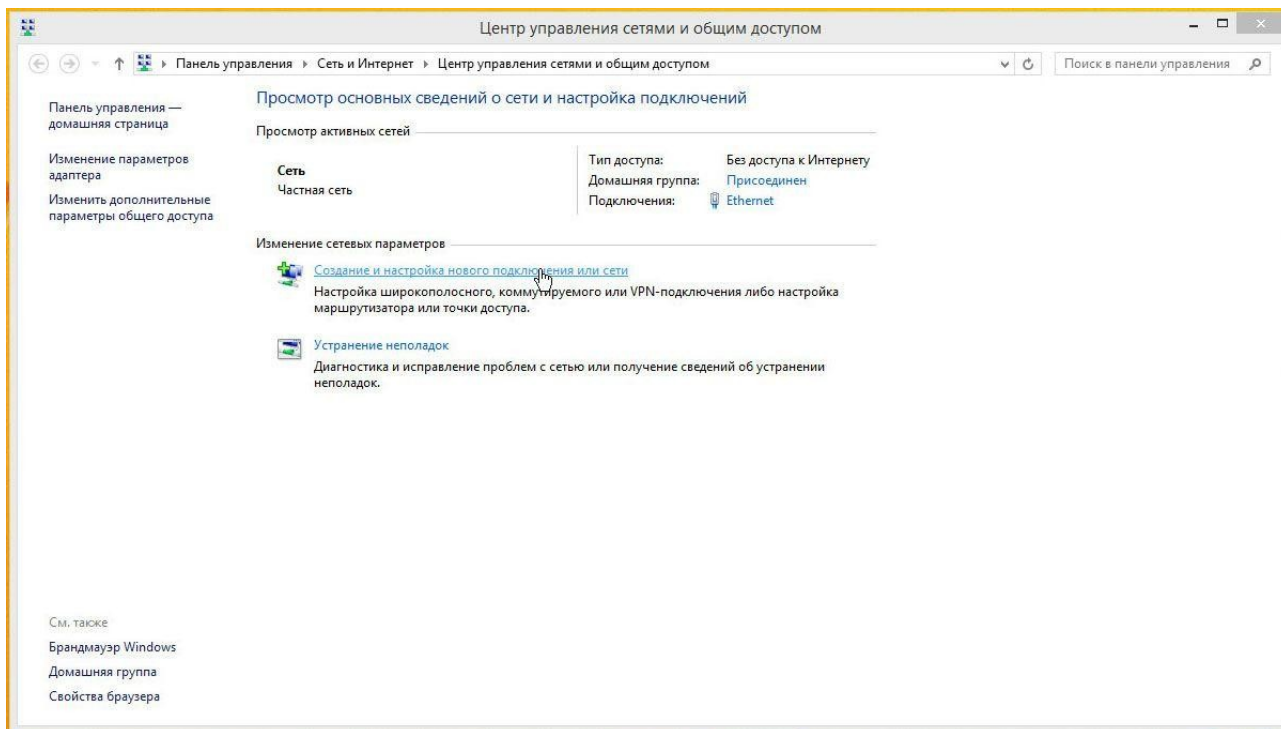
Центр управления сетями и общим доступом

Панель управления ▸ Сеть и Интернет ▸ Центр управления сетями и общим доступом

Поиск в панели управления

Панель управления — домашняя страница

Изменение параметров адаптера

Изменить дополнительные параметры общего доступа

Просмотр основных сведений о сети и настройка подключений

Просмотр активных сетей

Сеть
Частная сеть

| Тип доступа: | Без доступа к Интернету |
|---|---|
| Домашняя группа: | Присоединен |
| Подключения: | Ethernet |

Изменение сетевых параметров

Создание и настройка нового подключения или сети
Настройка широкополосного, коммутируемого или VPN-подключения либо настройка маршрутизатора или точки доступа.

Устранение неполадок
Диагностика и исправление проблем с сетью или получение сведений об устранении неполадок.

См. также
Брандмауэр Windows
Домашняя группа
Свойства браузера